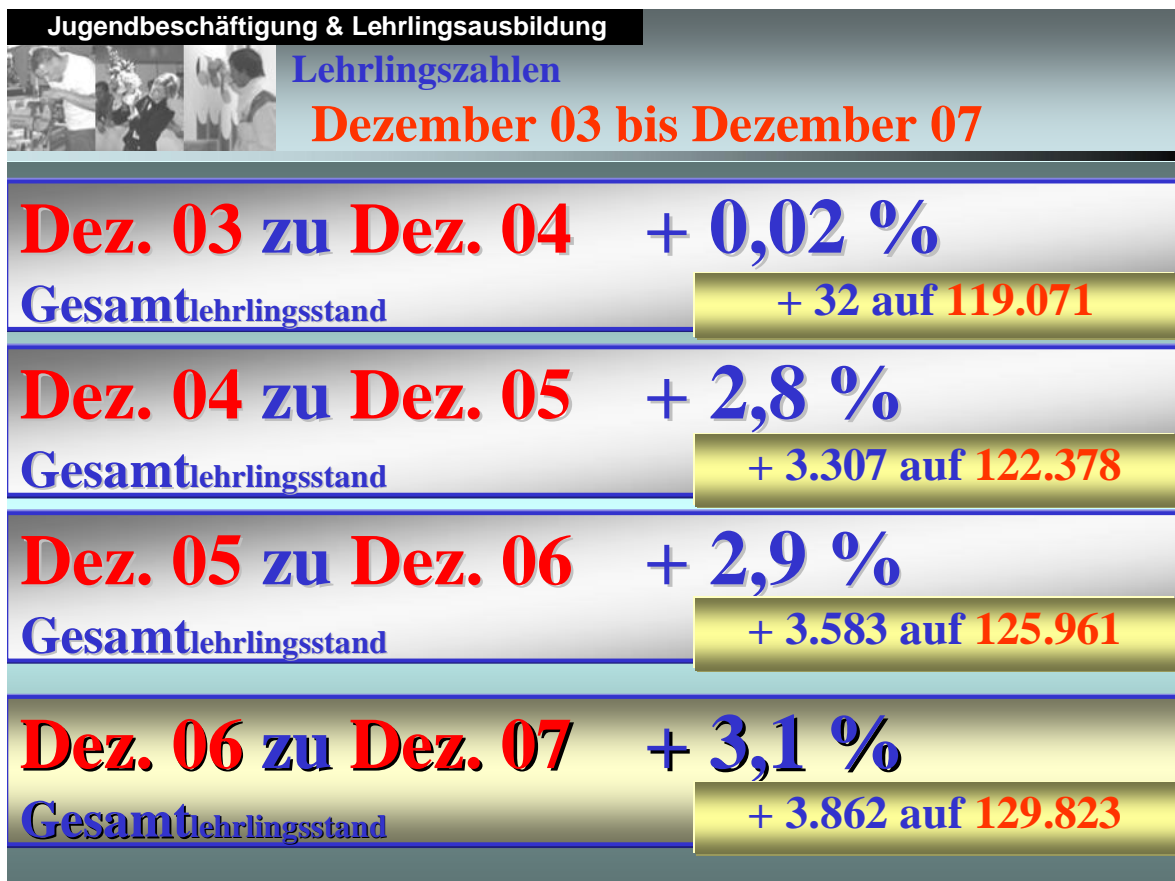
Jugendbeschäftigung & Lehrlingsausbildung

Lehrlingszahlen

Dezember 03 bis Dezember 07

Dez. 03 zu Dez. 04 + 0,02 %

Gesamtlehrlingsstand

+ 32 auf 119.071

Dez. 04 zu Dez. 05 + 2,8 %

Gesamtlehrlingsstand

+ 3.307 auf 122.378

Dez. 05 zu Dez. 06 + 2,9 %

Gesamtlehrlingsstand

+ 3.583 auf 125.961

Dez. 06 zu Dez. 07 + 3,1 %

Gesamtlehrlingsstand

+ 3.862 auf 129.823